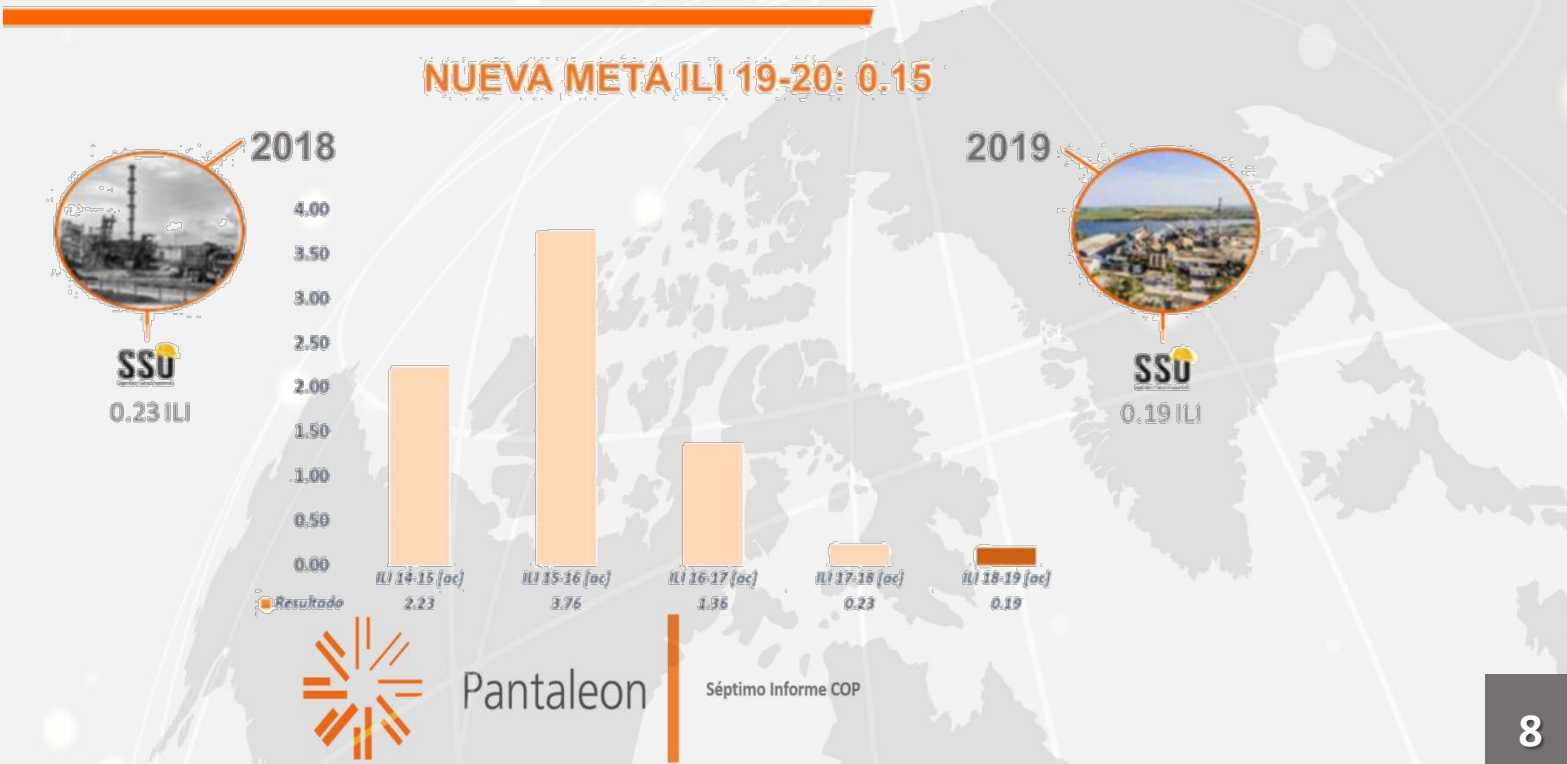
NUEVA META ILI 19-20: 0.15

2018

SSU

0.23 ILI

2019

SSU

0.19 ILI

| | ILI 14-15 (ac) | ILI 15-16 (ac) | ILI 16-17 (ac) | ILI 17-18 (ac) | ILI 18-19 (ac) |
|---|---|---|---|---|---|
| Resultado | 2.23 | 3.76 | 1.36 | 0.23 | 0.19 |

4.00
3.50
3.00
2.50
2.00
1.50
1.00
0.50
0.00

Pantaleon

Séptimo Informe COP

8